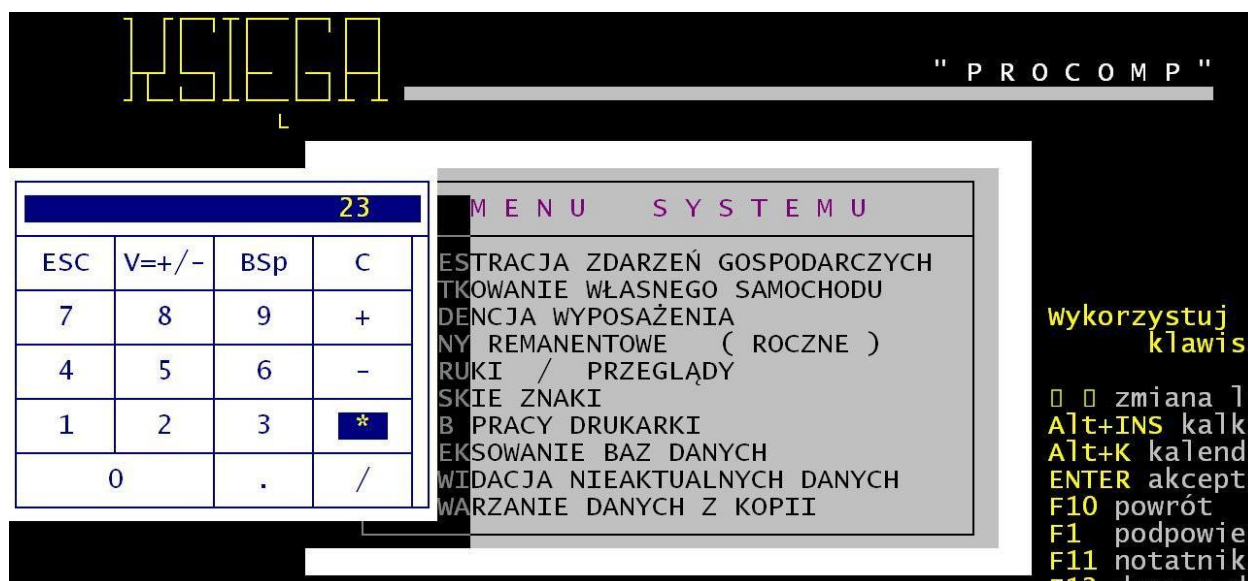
KSIEGA

L

" P R O C O M P "

23

| ESC | V=+/- | BSp | C |
|---|---|---|---|
| 7 | 8 | 9 | + |
| 4 | 5 | 6 | - |
| 1 | 2 | 3 | * |
| 0 | | . | / |

M E N U   S Y S T E M U

ESTRACJA ZDARZEŃ GOSPODARCZYCH
TKOWANIE WŁASNEGO SAMOCHODU
DENCJA WYPOSAŻENIA
NY REMANENTOWE ( ROCZNE )
RUKI / PRZEGLĄDY
SKIE ZNAKI
B PRACY DRUKARKI
EKSOWANIE BAZ DANYCH
WIDACJA NIEAKTUALNYCH DANYCH
WARZANIE DANYCH Z KOPII

Wykorzystuj
klawis

zmiana l
Alt+INS kalk
Alt+K kalend
ENTER akcept
F10 powrót
F1 podpowie
F11 notatnik